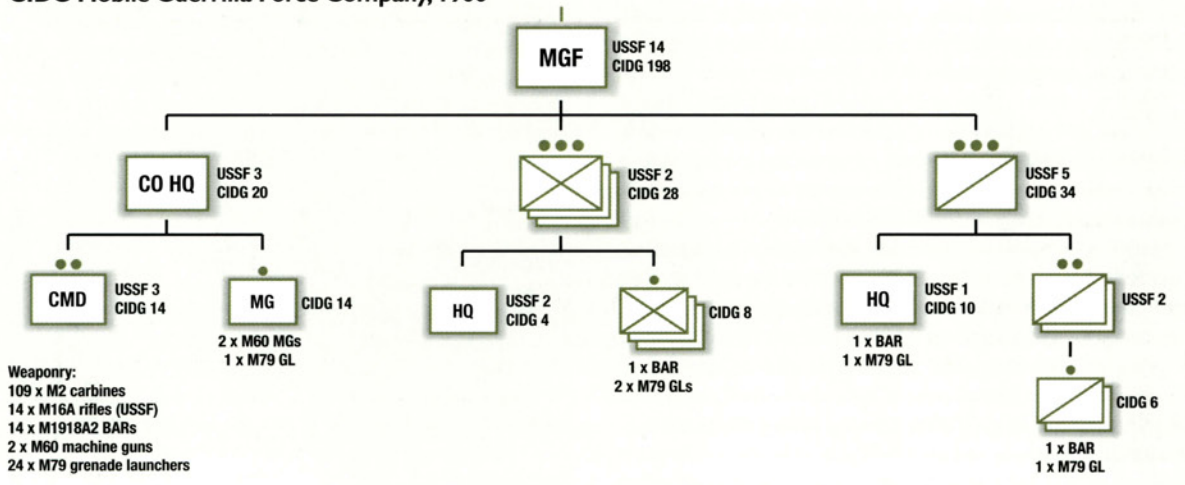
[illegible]

MGF
USSF 14
CIDG 198

CO HQ
USSF 3
CIDG 20

USSF 2
CIDG 28

USSF 5
CIDG 34

CMD
USSF 3
CIDG 14

MG
CIDG 14
2 x M60 MGs
1 x M79 GL

HQ
USSF 2
CIDG 4

CIDG 8
1 x BAR
2 x M79 GLs

HQ
USSF 1
CIDG 10
1 x BAR
1 x M79 GL

USSF 2

CIDG 6
1 x BAR
1 x M79 GL

Weaponry:
109 x M2 carbines
14 x M16A rifles (USSF)
14 x M1918A2 BARs
2 x M60 machine guns
24 x M79 grenade launchers